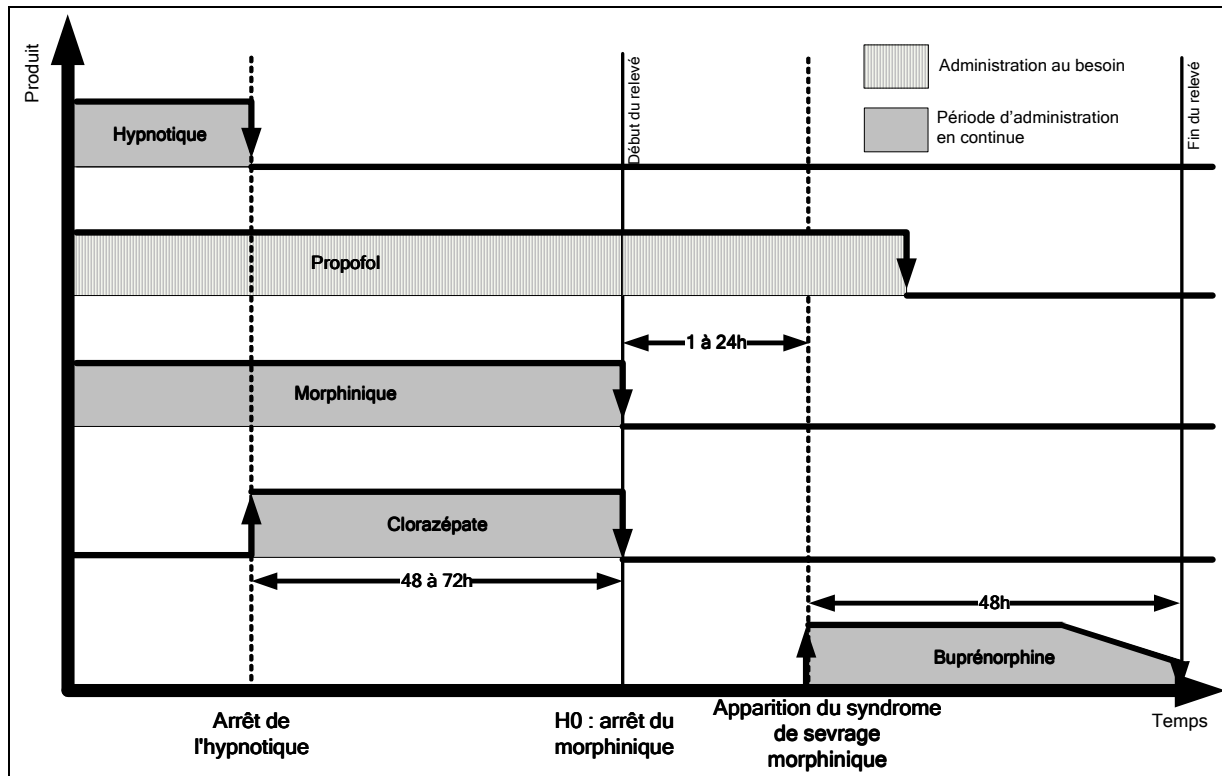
Produit

Administration au besoin

Période d'administration en continue

Début du relevé

Fin du relevé

Hypnotique

Propofol

1 à 24h

Morphinique

Clorazépate

48 à 72h

48h

Buprénorphine

Arrêt de l'hypnotique

H0 : arrêt du morphinique

Apparition du syndrome de sevrage morphinique

Temps